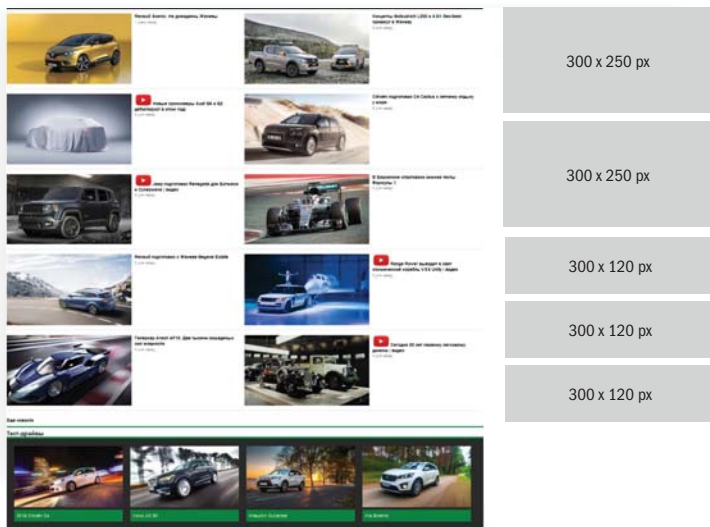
Renault Scenic: Не доводить Жанны
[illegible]

Концепты Mitsubishi L200 и ASX Geoseek приедут в Женеву
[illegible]

Новые кроссоверы Audi Q4 и Q5 дебютируют в этом году
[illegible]

Citroen подготовил C4 Cactus к зимнему отдыху с Airbl
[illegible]

Jeep подготовил Renegade для Бельгии в Сочельник | видео
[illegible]

В Барселоне стартовали зимние тесты Формулы 1
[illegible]

Renault подготовил к Женеве Megane Estate
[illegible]

Range Rover выходит в свет космический корабль VSS Unity | видео
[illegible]

Lamborghini Aventador: Две тысячи неукрашенных сил скорости
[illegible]

Сегодня 20 лет назад легендарному дизайну | видео
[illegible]

Еще новости

Тест-драйвы

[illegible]

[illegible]

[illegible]

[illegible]

300 x 250 px

300 x 250 px

300 x 120 px

300 x 120 px

300 x 120 px